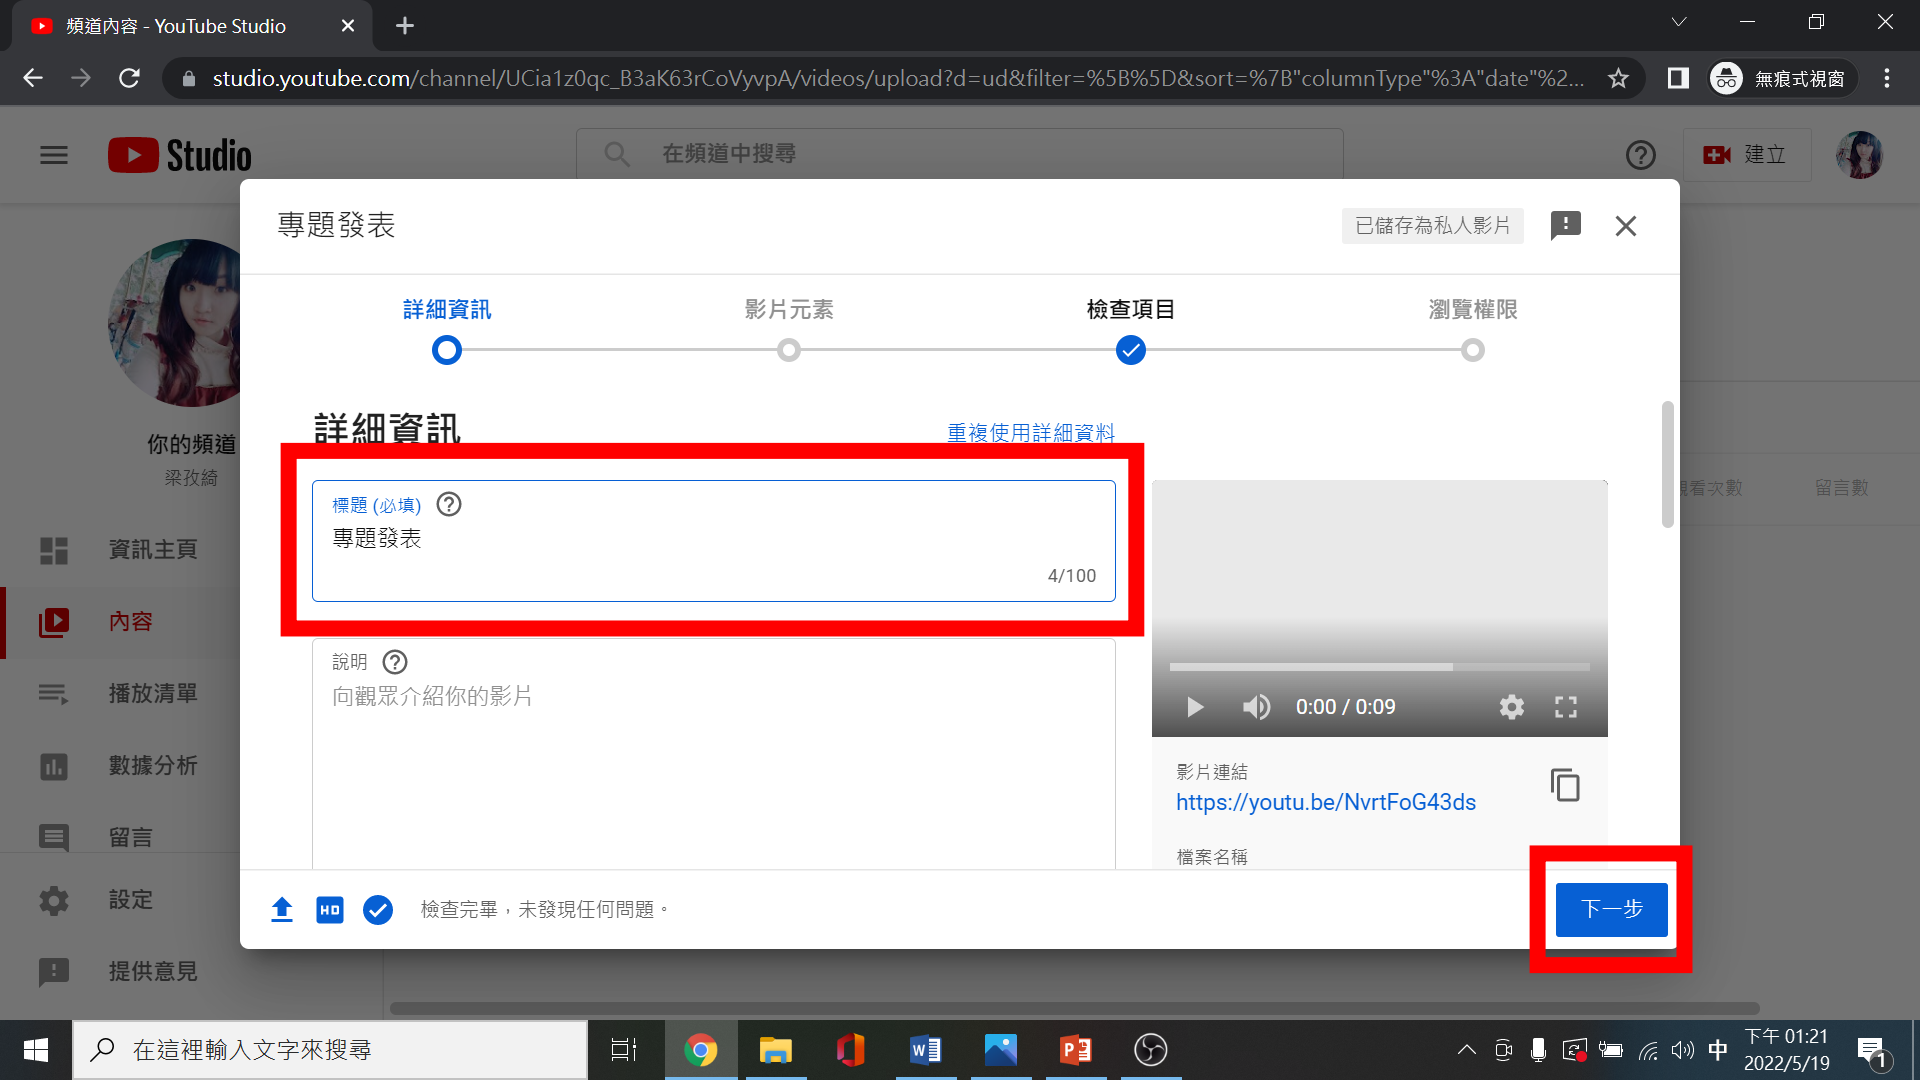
頻道內容 - YouTube Studio

studio.youtube.com/channel/UCia1z0qc_B3aK63rCoVyvpA/videos/upload?d=ud&filter=%5B%5D&sort=%7B"columnType"%3A"date"%2...

無痕式視窗

Studio

在頻道中搜尋

建立

你的頻道
梁孜綺

資訊主頁
內容
播放清單
數據分析
留言
設定
提供意見

觀看次數
留言數

專題發表

已儲存為私人影片

詳細資訊
影片元素
檢查項目
瀏覽權限

詳細資訊

重複使用詳細資料

標題 (必填)
專題發表
4/100

說明
向觀眾介紹你的影片

0:00 / 0:09

影片連結
https://youtu.be/NvrtFoG43ds

檔案名稱

檢查完畢，未發現任何問題。

下一步

在這裡輸入文字來搜尋

中
下午 01:21
2022/5/19
1